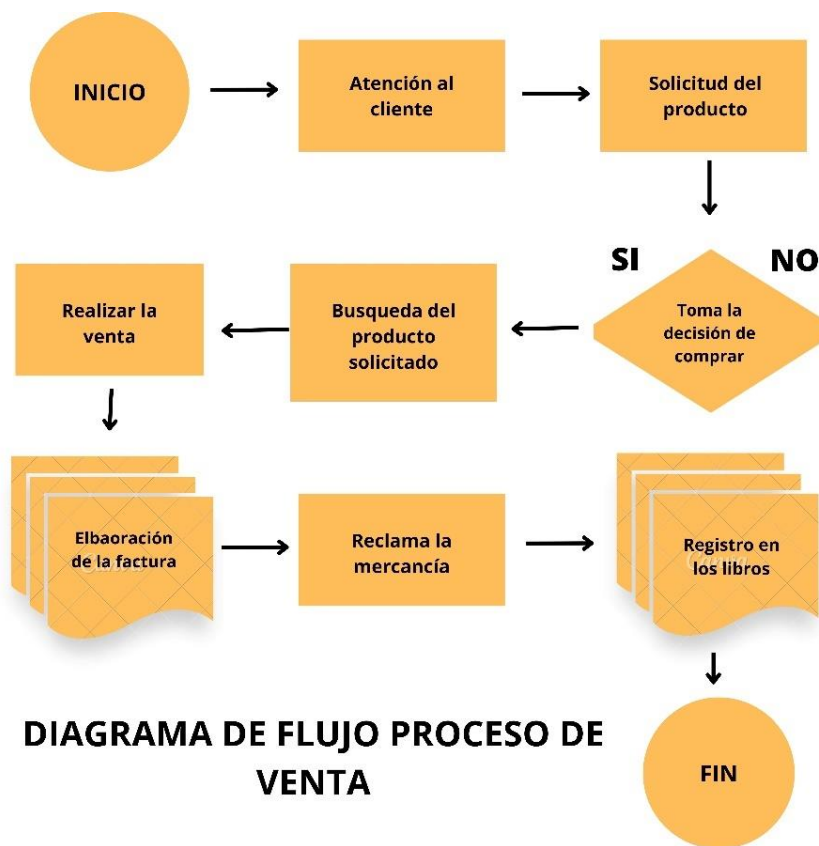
INICIO

Atención al cliente

Solicitud del producto

SI

NO

Toma la decisión de comprar

Busqueda del producto solicitado

Realizar la venta

Elbaoración de la factura

Reclama la mercancía

Registro en los libros

FIN

DIAGRAMA DE FLUJO PROCESO DE VENTA